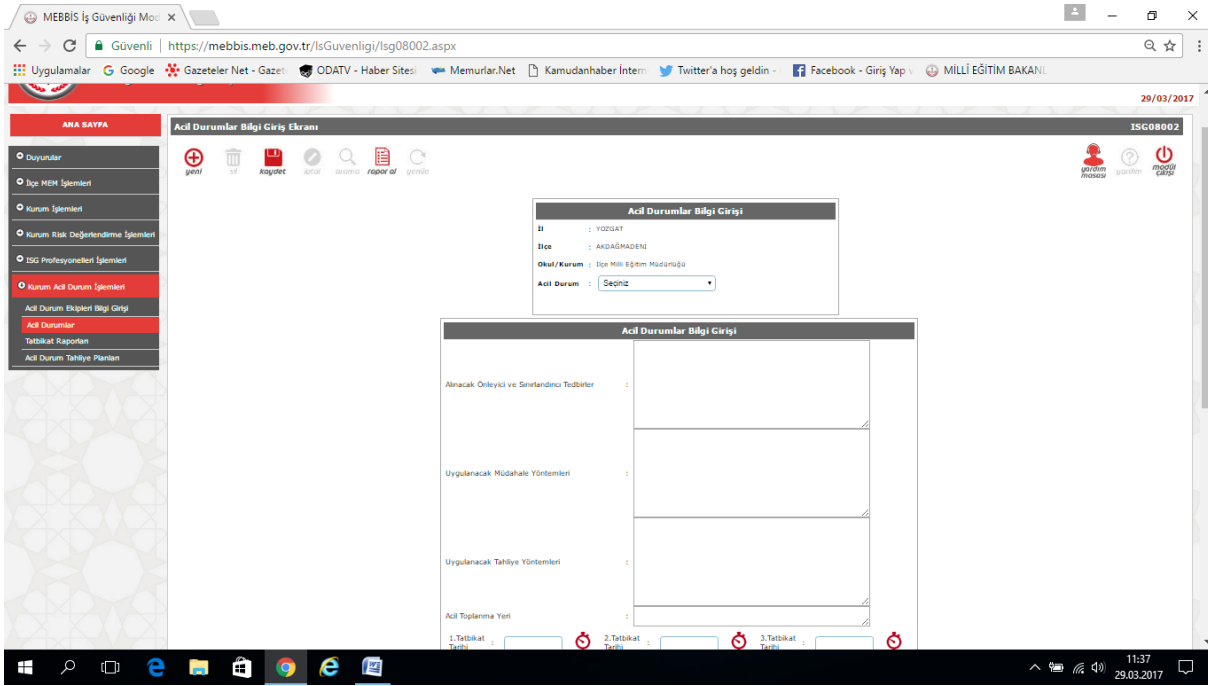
MEBBİS İş Güvenliği Mod ×

Güvenli | https://mebbis.meb.gov.tr/IsGuvenligi/Isg08002.aspx

Uygulamalar Google Gazeteler Net - Gazet ODATV - Haber Sitesi Memurlar.Net Kamudanhaber İntern Twitter'a hoş geldin - Facebook - Giriş Yap MİLLİ EĞİTİM BAKANL

29/03/2017

ANA SAYFA

Duyurular

İlçe MEM İşlemleri

Kurum İşlemleri

Kurum Risk Değerlendirme İşlemleri

ISG Profesyonelleri İşlemleri

Kurum Acil Durum İşlemleri

Acil Durum Ekipleri Bilgi Girişi

Acil Durumlar

Tatbikat Raporları

Acil Durum Tahliye Planları

Acil Durumlar Bilgi Giriş Ekranı

ISG08002

yeni sil kaydet iptal ürünü rapor al yenile

yardım masası yardım modül çıkışı

Acil Durumlar Bilgi Girişi

İl : YOZGAT

İlçe : AKDAĞMADENİ

Okul/Kurum : İlçe Milli Eğitim Müdürlüğü

Acil Durum : Seçiniz

Acil Durumlar Bilgi Girişi

Alınacak Önleyici ve Sınırlandırıcı Tedbirler :

Uygulanacak Müdahale Yöntemleri :

Uygulanacak Tahliye Yöntemleri :

Acil Toplanma Yeri :

1.Tatbikat Tarihi :

2.Tatbikat Tarihi :

3.Tatbikat Tarihi :

11:37
29.03.2017